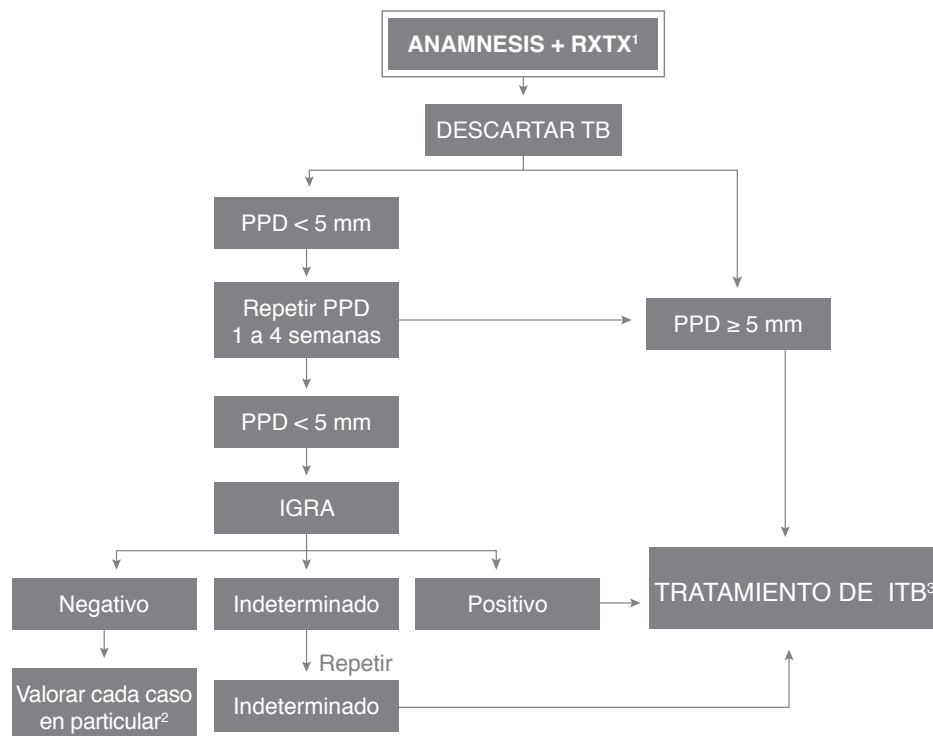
ANAMNESIS + RXTX$^1$

DESCARTAR TB

PPD < 5 mm

Repetir PPD 1 a 4 semanas

PPD ≥ 5 mm

PPD < 5 mm

IGRA

Negativo

Indeterminado

Positivo

TRATAMIENTO DE ITB$^3$

Repetir

Valorar cada caso en particular$^2$

Indeterminado